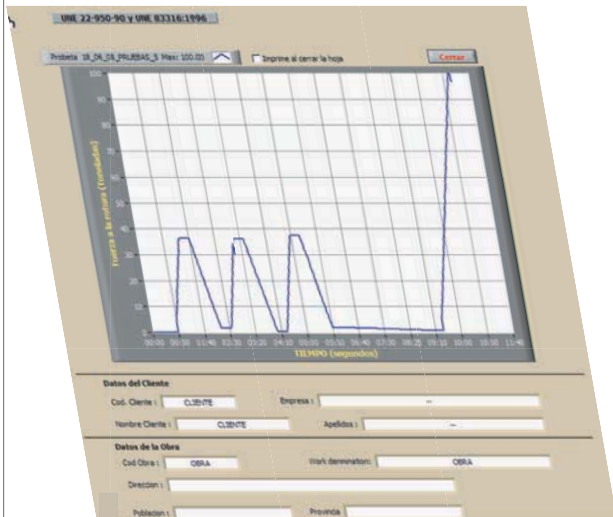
UNE 22-950-90 y UNE 83316:1996

Probeta 18_04_08_PRUEBAS_5 Max: 100.03

Imprime al cerrar la hoja

Cerrar

Fuerza a la rotura (toneladas)

100
90
80
70
60
50
40
30
20
10
0

00:00 00:50 01:40 02:30 03:20 04:10 05:00 05:50 06:40 07:30 08:20 09:10 10:00 10:50 11:40

TIEMPO (segundos)

Datos del Cliente

Cod. Cliente : CLIENTE

Empresa : --

Nombre Cliente : CLIENTE

Apellidos : --

Datos de la Obra

Cod Obra : OBRA

Work denmination: OBRA

Direccion :

Poblacion :

Provincia